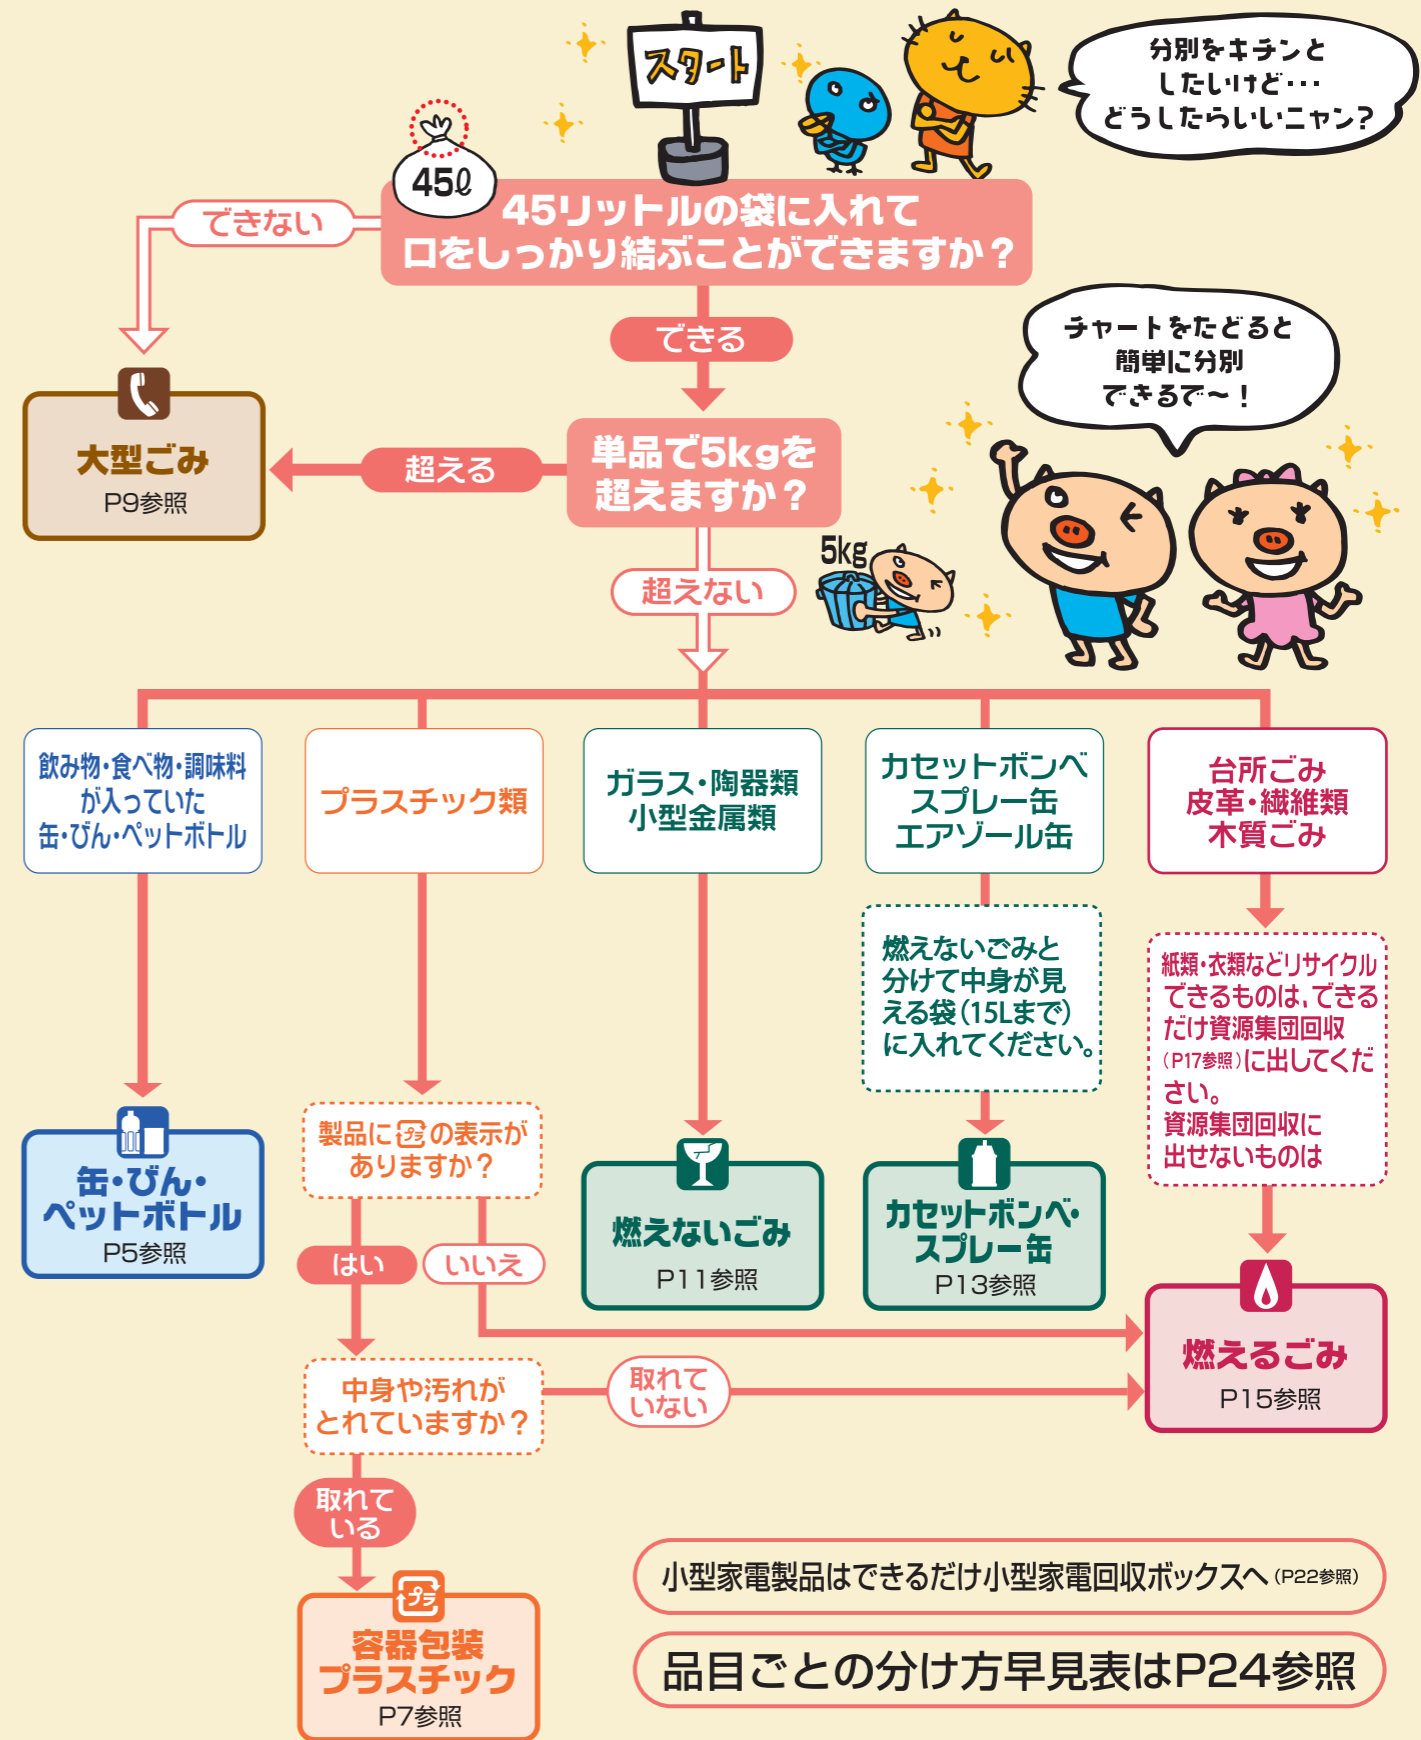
スタート

分別をキチンと
したいけど・・・
どうしたらいいニャン？

45ℓ

45リットルの袋に入れて
口をしっかり結ぶことができますか？

できない

大型ごみ
P9参照

できる

チャートをたどると
簡単に分別
できるで〜！

単品で5kgを
超えますか？

超える

5kg

超えない

飲み物・食べ物・調味料
が入っていた
缶・びん・ペットボトル

缶・びん・
ペットボトル
P5参照

プラスチック類

製品に プラ の表示が
ありますか？

はい

いいえ

中身や汚れが
とれていますか？

取れて
いない

取れて
いる

プラ

容器包装
プラスチック
P7参照

ガラス・陶器類
小型金属類

燃えないごみ
P11参照

カセットボンベ
スプレー缶
エアゾール缶

燃えないごみと
分けて中身が見
える袋（15Lまで）
に入れてください。

カセットボンベ・
スプレー缶
P13参照

台所ごみ
皮革・繊維類
木質ごみ

紙類・衣類などリサイクル
できるものは，できる
だけ資源集団回収
（P17参照）に出してくだ
さい。
資源集団回収に
出せないものは

燃えるごみ
P15参照

小型家電製品はできるだけ小型家電回収ボックスへ（P22参照）

品目ごとの分け方早見表はP24参照